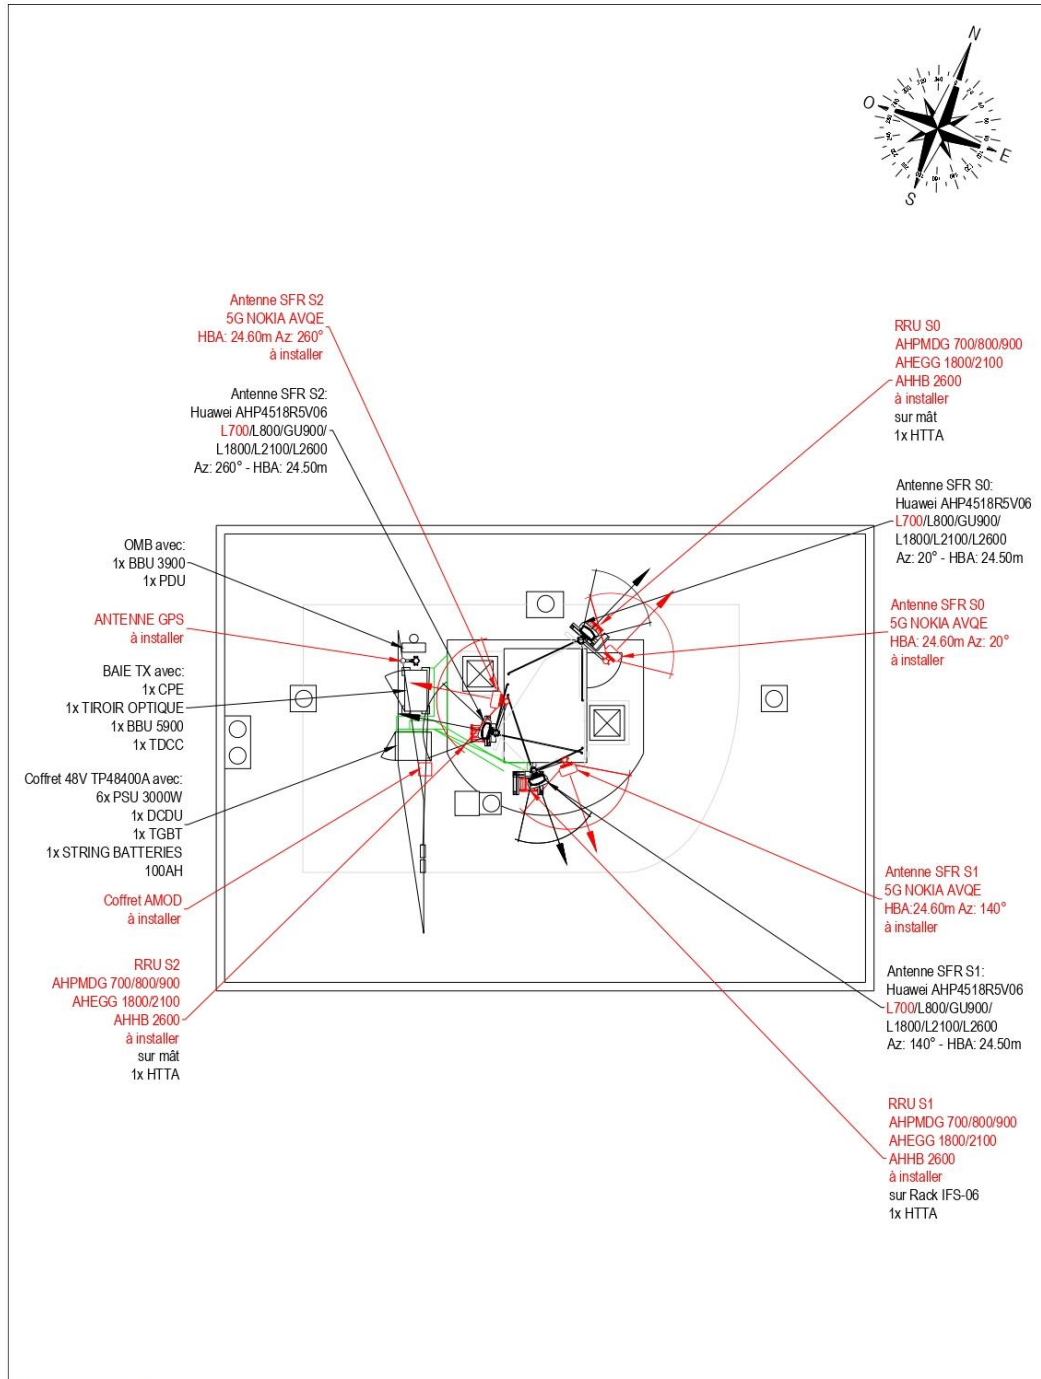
N
O
E
S

Antenne SFR S2
5G NOKIA AVQE
HBA: 24.60m Az: 260°
à installer

Antenne SFR S2:
Huawei AHP4518R5V06
L700/L800/GU900/
L1800/L2100/L2600
Az: 260° - HBA: 24.50m

OMB avec:
1x BBU 3900
1x PDU

ANTENNE GPS
à installer

BAIE TX avec:
1x CPE
1x TIROIR OPTIQUE
1x BBU 5900
1x TDCC

Coffret 48V TP48400A avec:
6x PSU 3000W
1x DCDU
1x TGBT
1x STRING BATTERIES
100AH

Coffret AMOD
à installer

RRU S2
AHPMDG 700/800/900
AHEGG 1800/2100
AHHB 2600
à installer
sur mât
1x HTTA

RRU S0
AHPMDG 700/800/900
AHEGG 1800/2100
AHHB 2600
à installer
sur mât
1x HTTA

Antenne SFR S0:
Huawei AHP4518R5V06
L700/L800/GU900/
L1800/L2100/L2600
Az: 20° - HBA: 24.50m

Antenne SFR S0
5G NOKIA AVQE
HBA: 24.60m Az: 20°
à installer

Antenne SFR S1
5G NOKIA AVQE
HBA:24.60m Az: 140°
à installer

Antenne SFR S1:
Huawei AHP4518R5V06
L700/L800/GU900/
L1800/L2100/L2600
Az: 140° - HBA: 24.50m

RRU S1
AHPMDG 700/800/900
AHEGG 1800/2100
AHHB 2600
à installer
sur Rack IFS-06
1x HTTA